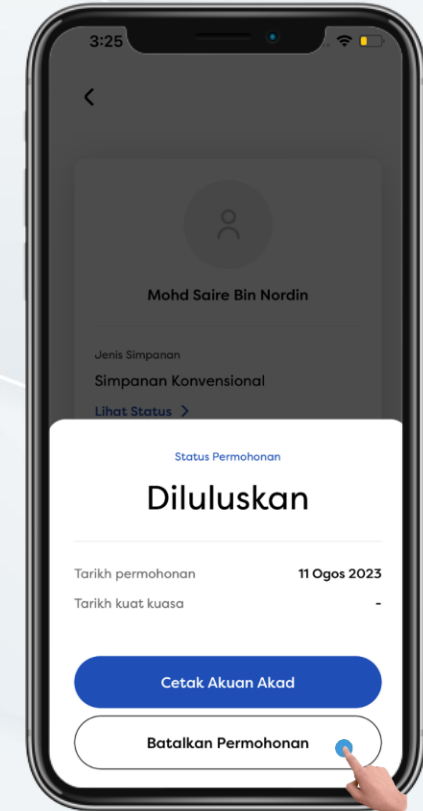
3:25

Mohd Saire Bin Nordin

Jenis Simpanan

Simpanan Konvensional

Lihat Status >

Status Permohonan

Diluluskan

| Tarikh permohonan | 11 Ogos 2023 |
|---|---|
| Tarikh kuat kuasa | - |

Cetak Akuan Akad

Batalkan Permohonan